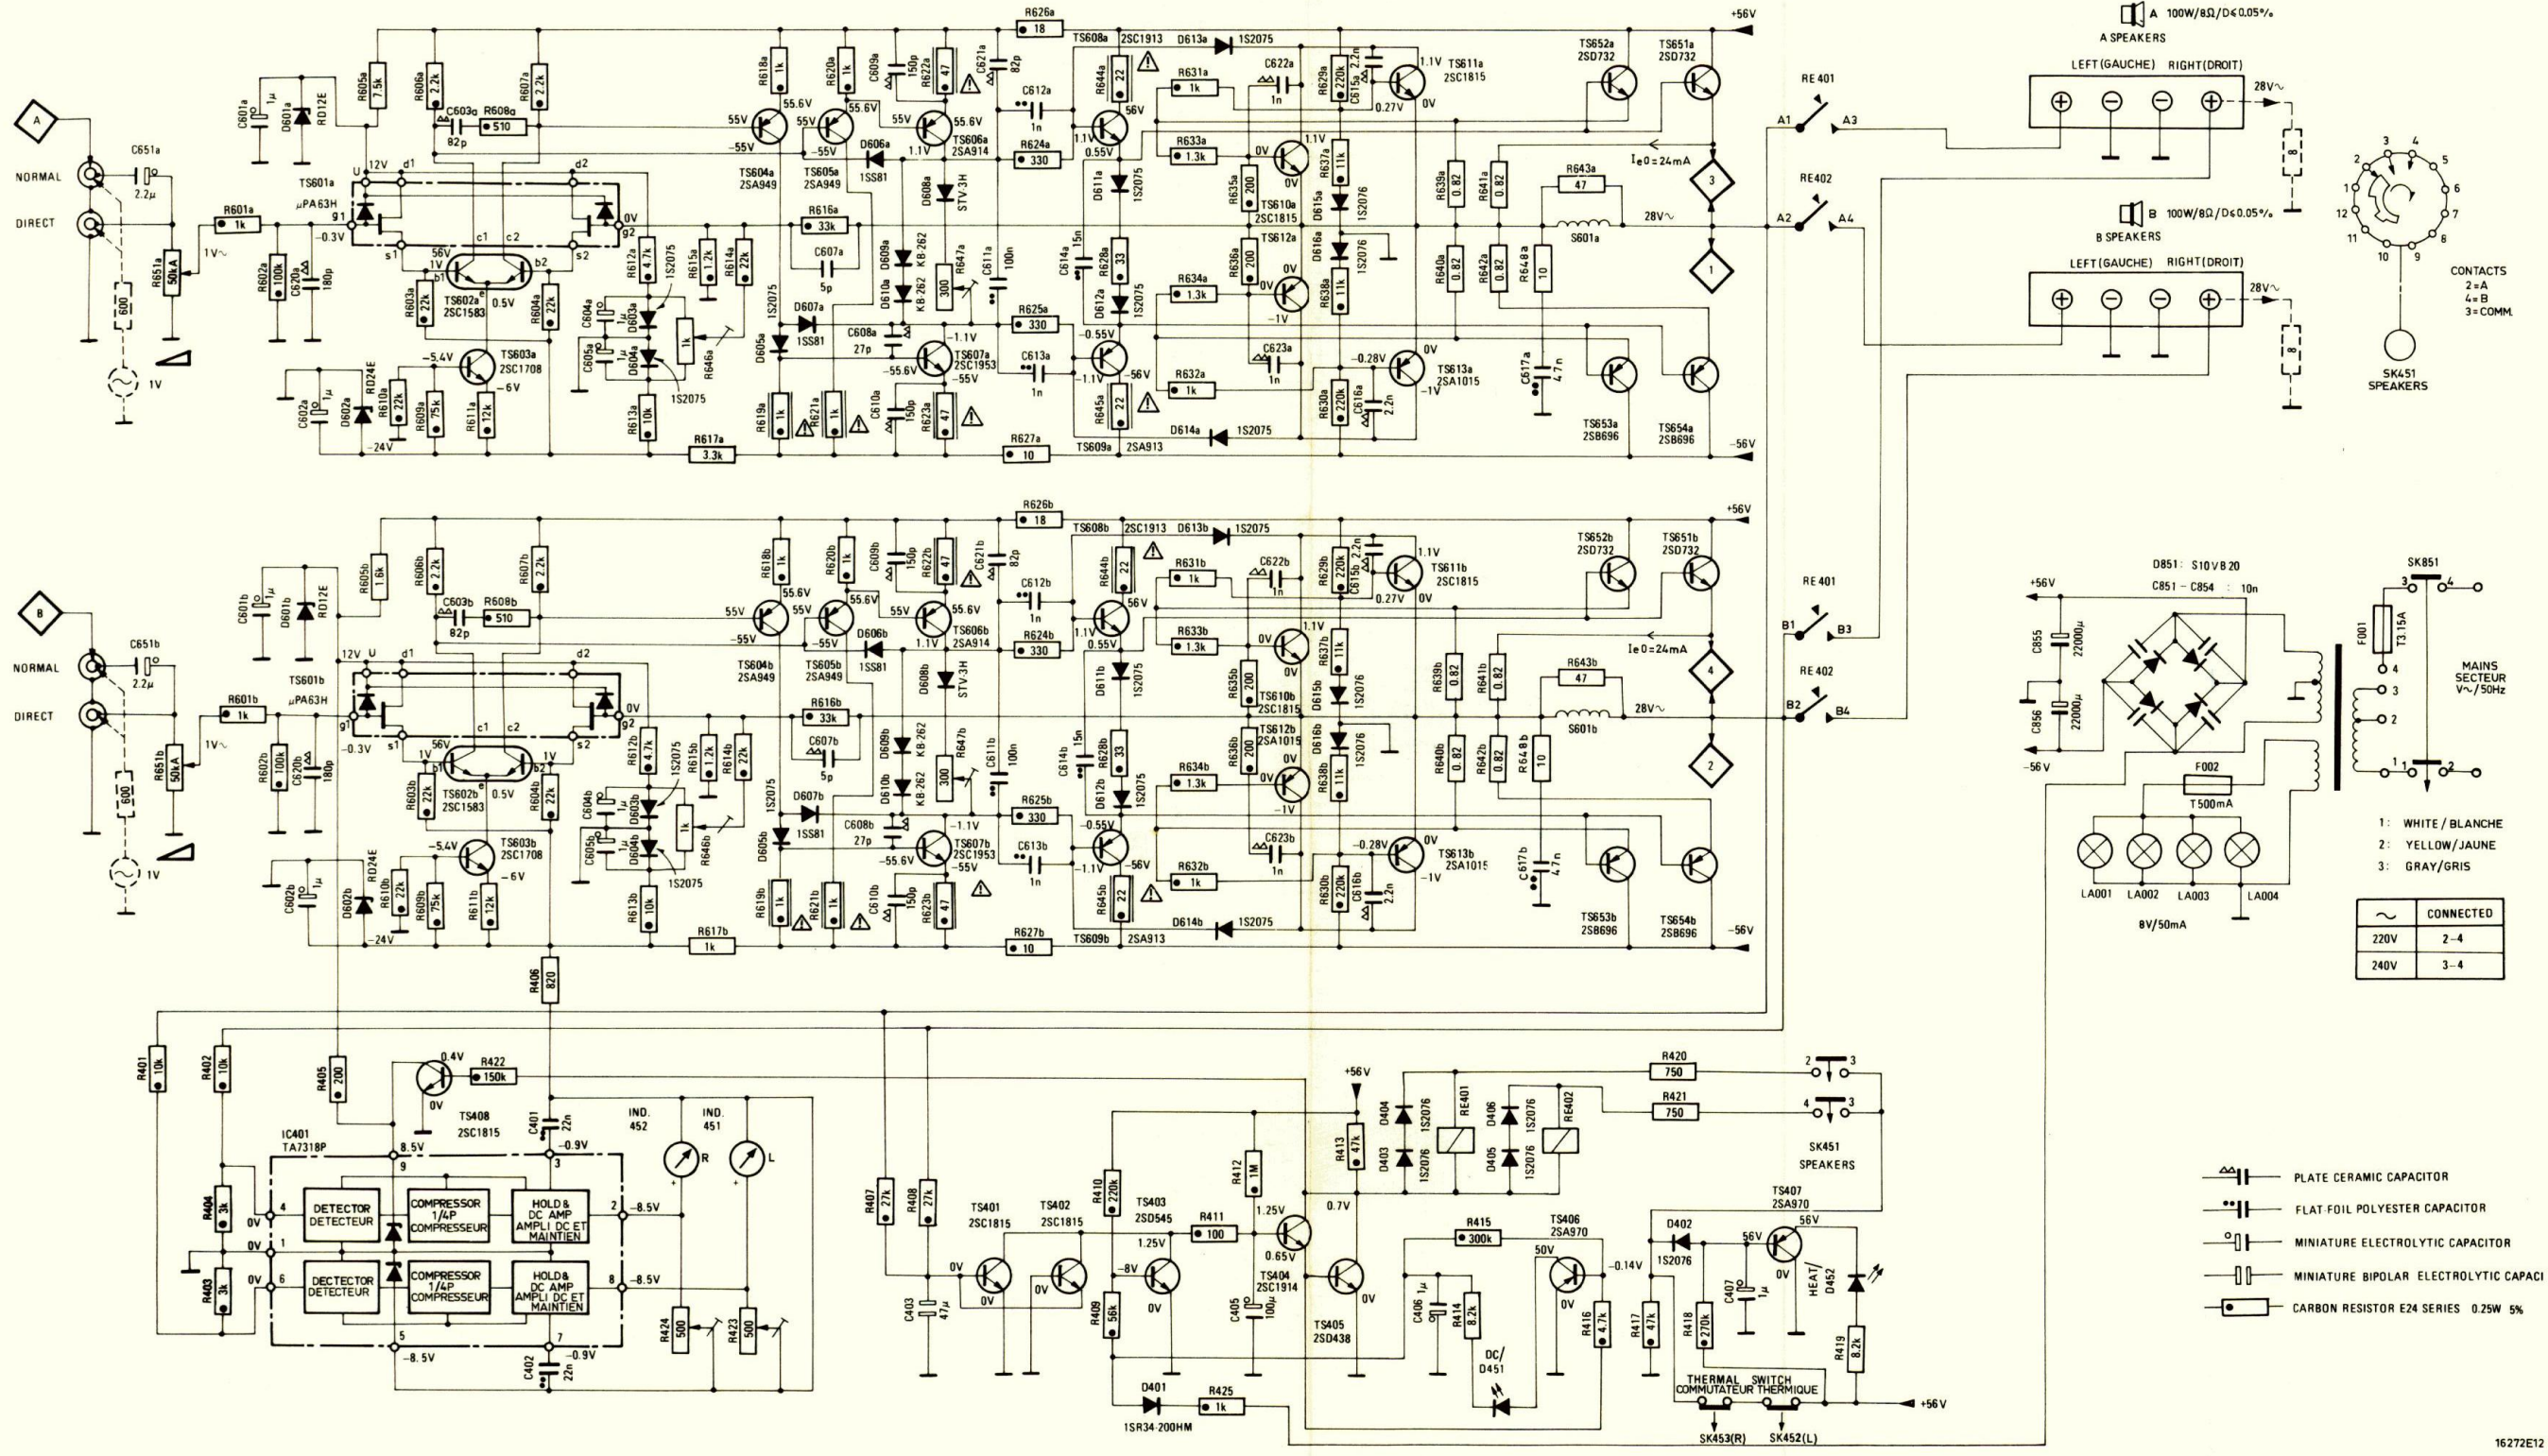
A NORMAL DIRECT C651a 2.2μ R651a 50kA 600 1V R601a 1k 1V~ R602a 100k C620a 180p C601a 1μ D601a RD12E R605a 7.5k R606a 2.2k C603a 82p R608a 510 R607a 2.2k TS601a μPA63H 12V U d1 d2 g1 g2 -0.3V 0V s1 s2 56V 1V c1 c2 b1 b2 R603a 22k TS602a 2SC1583 0.5V R604a 22k -5.4V TS603a 2SC1708 -6V C602a 1μ D602a RD24E R610a 22k R609a 75k R611a 12k -24V R612a 4.7k 1S2075 R615a 1.2k R614a 22k C604a 1μ D603a C605a 1μ D604a 1S2075 R646a 1k R613a 10k R617a 3.3k

R618a 1k 55.6V R620a 1k 55.6V 55V 55V -55V -55V TS604a 2SA949 TS605a 2SA949 C609a 150p R622a 47 55V 55.6V 1.1V TS606a 2SA914 D606a 1SS81 D608a STV-3H R616a 33k C607a 5p D609a KB-262 D610a KB-262 R647a 300 1S2075 D607a 1SS81 D605a C608a 27p TS607a 2SC1953 -55.6V -55V -1.1V R619a R621a 1k C610a 150p R623a 47 C621a 82p C611a 100n

R626a 18 +56V TS608a 2SC1913 D613a 1S2075 R644a 22 56V C612a 1n R624a 330 1.1V 0.55V R631a 1k C622a 1n R629a 220k C615a 2.2n 1.1V TS611a 2SC1815 0.27V 0V R633a 1.3k 0V 1.1V TS610a 2SC1815 0V R635a 200 R637a 11k D611a 1S2075 D615a 1S2076 C614a 15n R628a 33 D612a 1S2075 R636a 200 TS612a D616a 1S2076 R634a 1.3k 0V -1V R638a 11k R625a 330 -0.55V C613a 1n -1.1V -56V R645a 22 R632a 1k C623a 1n -0.28V 0V R630a 220k C616a 2.2n TS613a 2SA1015 -1V TS609a 2SA913 D614a 1S2075 R627a 10

R639a 0.82 R641a 0.82 R643a 47 S601a 28V~ R640a 0.82 R642a 0.82 R648a 10 C617a 47n TS652a 2SD732 TS651a 2SD732 TS653a 2SB696 TS654a 2SB696 Ie0=24mA 3 1 -56V

RE401 A1 A3 RE402 A2 A4

A 100W/8Ω/D≤0.05% A SPEAKERS LEFT(GAUCHE) RIGHT(DROIT) 28V~ 8
B 100W/8Ω/D≤0.05% B SPEAKERS LEFT(GAUCHE) RIGHT(DROIT) 28V~ 8
1 2 3 4 5 6 7 8 9 10 11 12 CONTACTS 2=A 4=B 3=COMM. SK451 SPEAKERS

B NORMAL DIRECT C651b 2.2μ R651b 50kA 600 1V R601b 1k 1V~ R602b 100k C620b 180p C601b 1μ D601b RD12E R605b 1.6k R606b 2.2k C603b 82p R608b 510 R607b 2.2k TS601b μPA63H 12V U d1 d2 g1 g2 -0.3V 0V s1 s2 56V 1V c1 c2 b1 b2 R603b 22k TS602b 2SC1583 0.5V R604b 22k -5.4V TS603b 2SC1708 -6V C602b 1μ D602b RD24E R610b 22k R609b 75k R611b 12k -24V R612b 4.7k 1S2075 R615b 1.2k R614b 22k C604b 1μ D603b C605b 1μ D604b 1S2075 R646b 1k R613b 10k R617b 1k

R618b 1k 55.6V R620b 1k 55.6V 55V 55V -55V -55V TS604b 2SA949 TS605b 2SA949 C609b 150p R622b 47 55V 55.6V 1.1V TS606b 2SA914 D606b 1SS81 D608b STV-3H R616b 33k C607b 5p D609b KB-262 D610b KB-262 R647b 300 1S2075 D607b 1SS81 D605b C608b 27p TS607b 2SC1953 -55.6V -55V -1.1V R619b R621b 1k C610b 150p R623b 47 C621b 82p C611b 100n

R626b 18 +56V TS608b 2SC1913 D613b 1S2075 R644b 22 56V C612b 1n R624b 330 1.1V 0.55V R631b 1k C622b 1n R629b 220k C615b 2.2n 1.1V TS611b 2SC1815 0.27V 0V R633b 1.3k 0V 1.1V TS610b 2SC1815 0V R635b 200 R637b 11k D611b 1S2075 D615b 1S2076 C614b 15n R628b 33 D612b 1S2075 R636b 200 TS612b 2SA1015 D616b 1S2076 R634b 1.3k 0V -1V R638b 11k R625b 330 -0.55V C613b 1n -1.1V -56V R645b 22 R632b 1k C623b 1n -0.28V 0V R630b 220k C616b 2.2n TS613b 2SA1015 -1V TS609b 2SA913 D614b 1S2075 R627b 10

R639b 0.82 R641b 0.82 R643b 47 S601b 28V~ R640b 0.82 R642b 0.82 R648b 10 C617b 47n TS652b 2SD732 TS651b 2SD732 TS653b 2SB696 TS654b 2SB696 Ie0=24mA 4 2 -56V

RE401 B1 B3 RE402 B2 B4

D851: S10VB20 C851 - C854 : 10n +56V C855 22000μ C856 22000μ -56V F001 T3.15A SK851 3 4 4 3 2 1 1 2 MAINS SECTEUR V~/50Hz F002 T500mA LA001 LA002 LA003 LA004 8V/50mA
1: WHITE/BLANCHE
2: YELLOW/JAUNE
3: GRAY/GRIS

| ~ | CONNECTED |
|---|---|
| 220V | 2-4 |
| 240V | 3-4 |

R406 820 R401 10k R402 10k R405 200 0.4V R422 150k 0V TS408 2SC1815 C401 22n -0.9V IND. 452 IND. 451 R L IC401 TA7318P 8.5V 9 3 R404 3k 0V 4 0V 1 R403 3k 0V 6 DETECTOR DETECTEUR COMPRESSOR 1/4P COMPRESSEUR HOLD& DC AMP AMPLI DC ET MAINTIEN 2 -8.5V DECTECTOR DETECTEUR COMPRESSOR 1/4P COMPRESSEUR HOLD& DC AMP AMPLI DC ET MAINTIEN 8 -8.5V 5 7 -8.5V C402 22n -0.9V R424 500 R423 500

R407 27k R408 27k C403 47μ 0V TS401 2SC1815 TS402 2SC1815 0V 0V R410 220k TS403 2SD545 1.25V -8V 0V R409 56k R411 100 R412 1M +56V 1.25V 0.65V TS404 2SC1914 C405 100μ R413 47k 0.7V TS405 2SD438 0V D401 1SR34-200HM R425 1k D404 1S2076 D403 1S2076 RE401 D406 1S2076 D405 1S2076 RE402 R415 300k TS406 2SA970 50V 0V -0.14V C406 1μ R414 8.2k DC/ D451 R416 4.7k R420 750 R421 750 2 3 4 3 SK451 SPEAKERS TS407 2SA970 D402 1S2076 56V 56V 0V C407 1μ R417 47k R418 270k HEAT/ D452 R419 8.2k THERMAL SWITCH COMMUTATEUR THERMIQUE SK453(R) SK452(L) +56V

PLATE CERAMIC CAPACITOR
FLAT-FOIL POLYESTER CAPACITOR
MINIATURE ELECTROLYTIC CAPACITOR
MINIATURE BIPOLAR ELECTROLYTIC CAPACI
CARBON RESISTOR E24 SERIES 0.25W 5%

16272E12